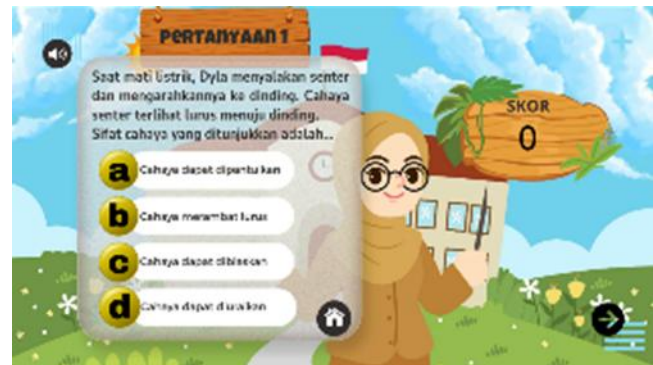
PERTANYAAN 1

Saat mati listrik, Dyla menyalakan senter dan mengarahkannya ke dinding. Cahaya senter terlihat lurus menuju dinding. Sifat cahaya yang ditunjukkan adalah...

a Cahaya dapat dipantulkan

b Cahaya merambat lurus

c Cahaya dapat dibiaskan

d Cahaya dapat diuraikan

SKOR

0